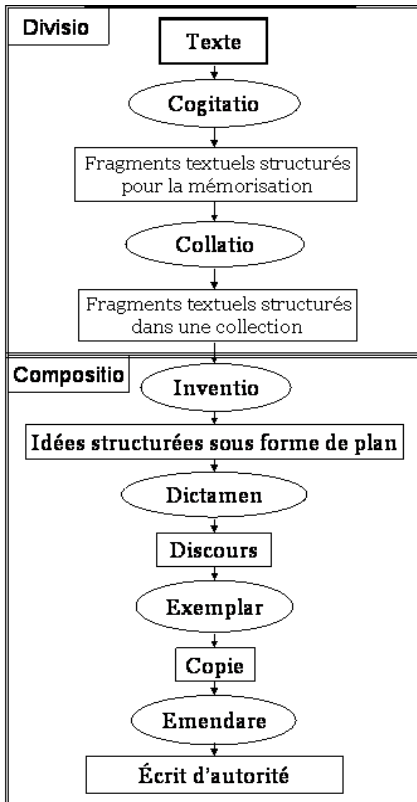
Divisio

Texte

Cogitatio

Fragments textuels structurés pour la mémorisation

Collatio

Fragments textuels structurés dans une collection

Compositio

Inventio

Idées structurées sous forme de plan

Dictamen

Discours

Exemplar

Copie

Emendare

Écrit d'autorité